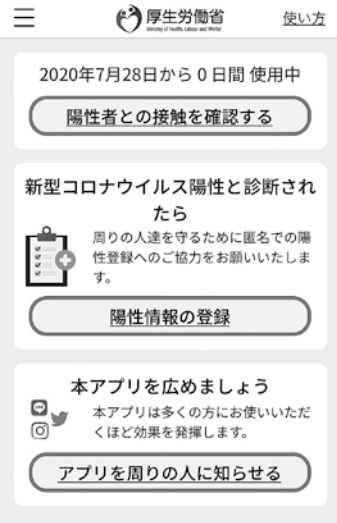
厚生労働省
Ministry of Health, Labour and Welfare
使い方

2020年7月28日から 0 日間 使用中

陽性者との接触を確認する

新型コロナウイルス陽性と診断されたら

周りの人達を守るために匿名での陽性登録へのご協力をお願いいたします。

陽性情報の登録

本アプリを広めましょう

本アプリは多くの方にお使いいただくほど効果を発揮します。

アプリを周りの人に知らせる